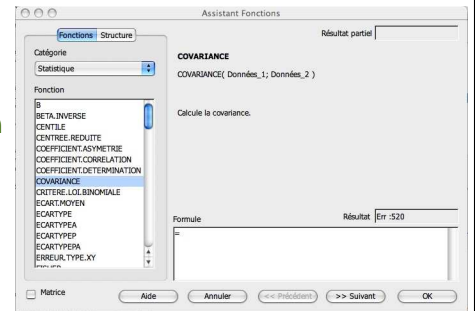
Assistant Fonctions

Fonctions Structure

Résultat partiel

Catégorie

Statistique

Fonction

B
BETA.INVERSE
CENTILE
CENTREE.REDUITE
COEFFICIENT.ASYMETRIE
COEFFICIENT.CORRELATION
COEFFICIENT.DETERMINATION
COVARIANCE
CRITERE.LOI.BINOMIALE
ECART.MOYEN
ECARTYPE
ECARTYPEA
ECARTYPEP
ECARTYPEPA
ERREUR.TYPE.XY
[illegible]

COVARIANCE

COVARIANCE( Données_1; Données_2 )

Calcule la covariance.

Formule

Résultat Err :520

=

Matrice

Aide

Annuler

<< Précédent

>> Suivant

OK